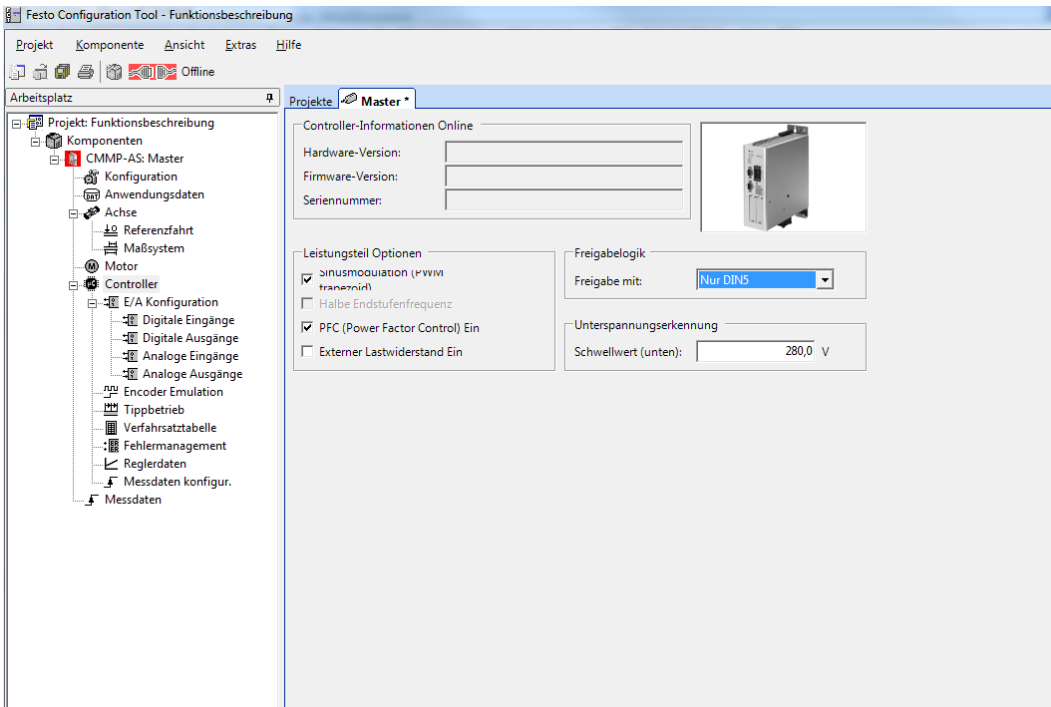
Festo Configuration Tool - Funktionsbeschreibung

Projekt Komponente Ansicht Extras Hilfe

Offline

Arbeitsplatz

Projekt: Funktionsbeschreibung
Komponenten
CMMP-AS: Master
Konfiguration
Anwendungsdaten
Achse
Referenzfahrt
Maßsystem
Motor
Controller
E/A Konfiguration
Digitale Eingänge
Digitale Ausgänge
Analoge Eingänge
Analoge Ausgänge
Encoder Emulation
Tippbetrieb
Verfahrsatztabelle
Fehlermanagement
Reglerdaten
Messdaten konfigur.
Messdaten

Projekte Master *

Controller-Informationen Online
Hardware-Version:
Firmware-Version:
Seriennummer:

Leistungsteil Optionen
Sinusmodulation (PWM trapezoid)
Halbe Endstufenfrequenz
PFC (Power Factor Control) Ein
Externer Lastwiderstand Ein

Freigabelogik
Freigabe mit: Nur DIN5

Unterspannungserkennung
Schwellwert (unten): 280,0 V